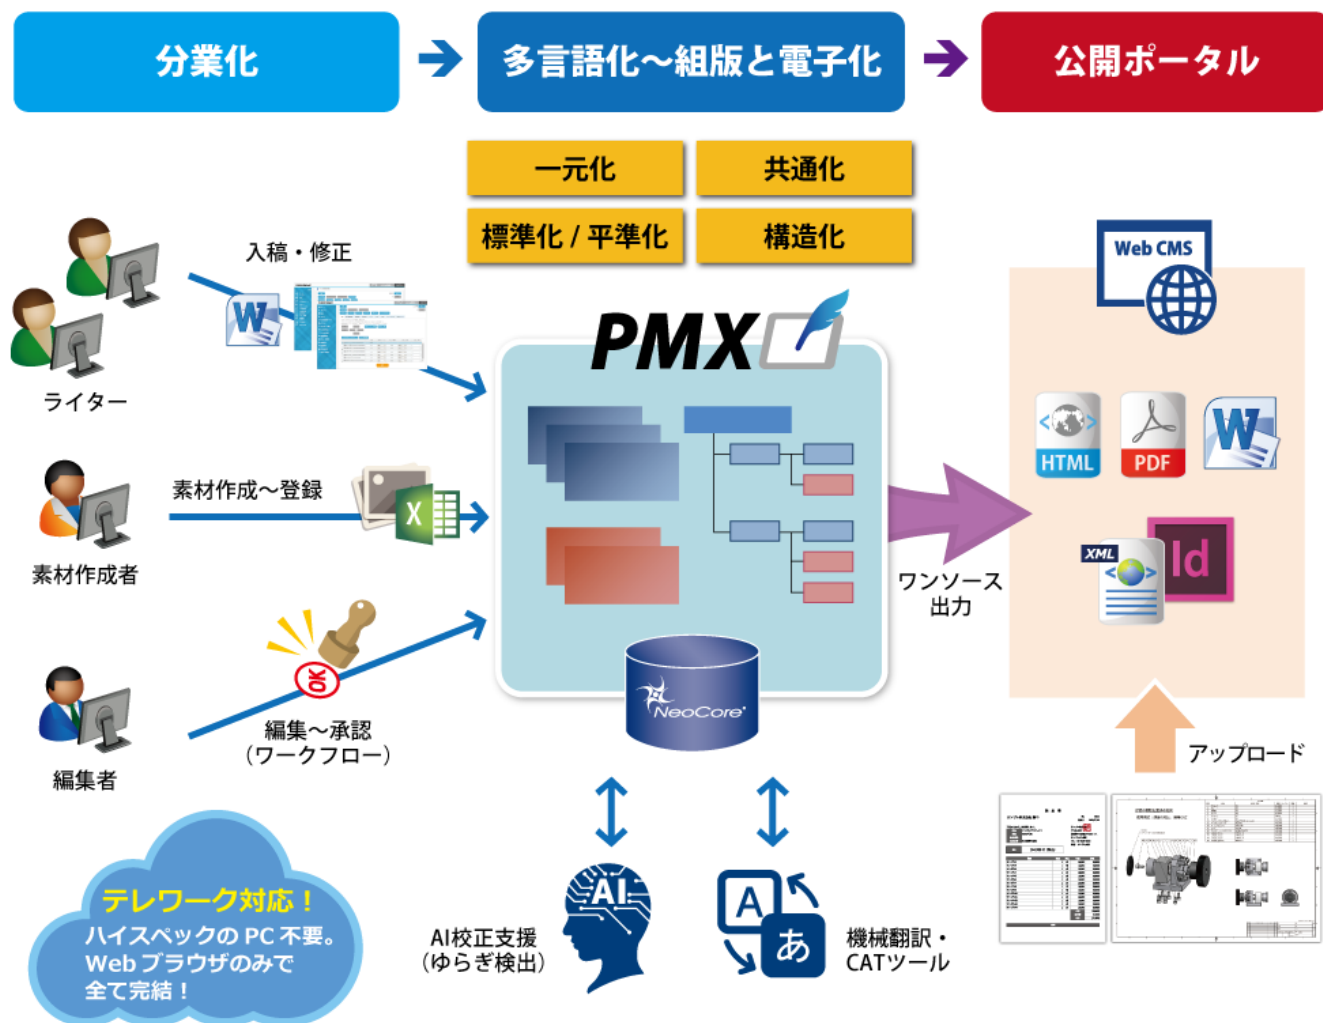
分業化

多言語化～組版と電子化

公開ポータル

一元化

共通化

標準化 / 平準化

構造化

入稿・修正

ライター

素材作成～登録

素材作成者

編集～承認
（ワークフロー）

編集者

PMX

NeoCore

ワンソース
出力

Web CMS

HTML

PDF

XML

Id

アップロード

テレワーク対応！
ハイスペックの PC 不要。
Webブラウザのみで
全て完結！

AI

AI校正支援
（ゆらぎ検出）

A

あ

機械翻訳・
CATツール